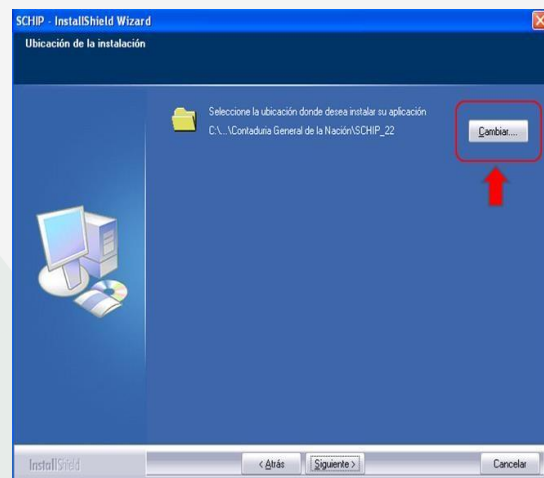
SCHIP - InstallShield Wizard

Ubicación de la instalación

Seleccione la ubicación donde desea instalar su aplicación

C:\...\Contaduria General de la Nación\SCHIP_22

Cambiar...

InstallShield

< Atrás

Siguiente >

Cancelar